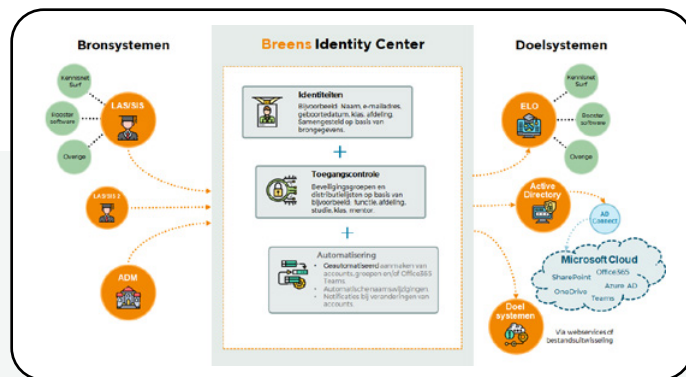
Bronsystemen

Breens Identity Center

Doelsystemen

Kennisnet Surf

LAS/SIS

Rooster software

Overige

LAS/SIS 2

ADM

Identiteiten

Bijvoorbeeld: Naam, e-mailadres, geboortedatum, klas, afdeling. Samengesteld op basis van brongegevens.

+

Toegangscontrole

Beveiligingsgroepen en distributielijsten op basis van bijvoorbeeld: functie, afdeling, studie, klas, mentor.

+

Automatisering

Geautomatiseerd aanmaken van accounts, groepen en/of Office365 Teams.

Automatische aanpassingen.

Notificaties bij veranderingen van accounts.

ELO

Kennisnet Surf

Rooster software

Overige

Active Directory

AD Connect

Microsoft Cloud

SharePoint

Office365

OneDrive

Azure AD

Teams

Doel systemen

Via webservices of bestandsuitwisseling